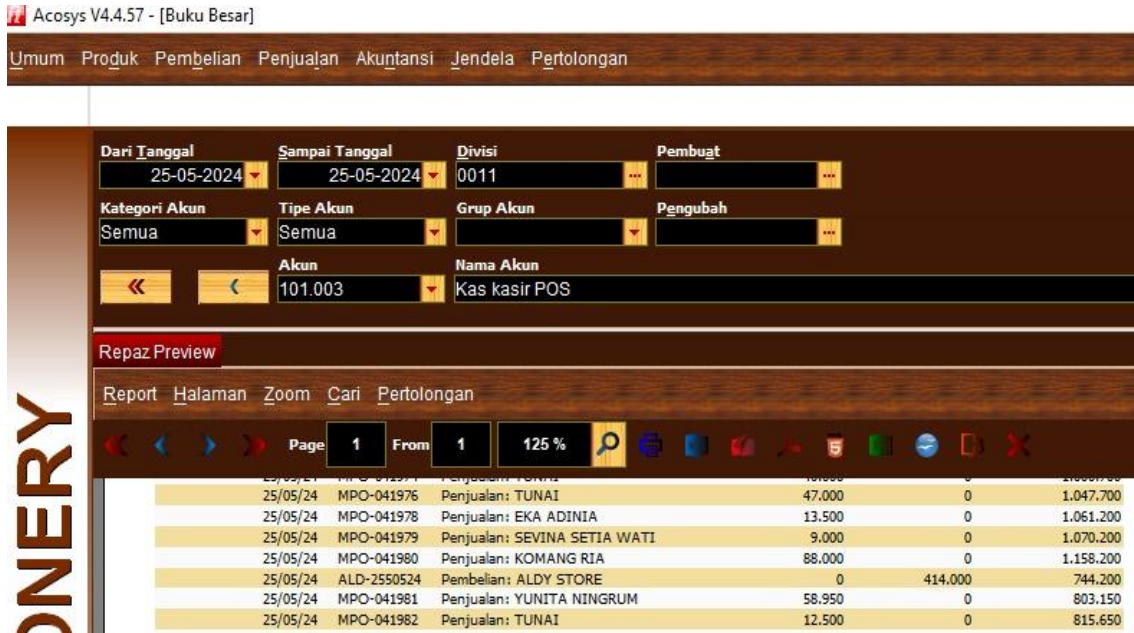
Acosys V4.4.57 - [Buku Besar]

Umum Produk Pembelian Penjualan Akuntansi Jendela Pertolongan

Dari Tanggal 25-05-2024
Sampai Tanggal 25-05-2024
Divisi 0011
Pembuat
Kategori Akun Semua
Tipe Akun Semua
Grup Akun
Pengubah
«
‹
Akun 101.003
Nama Akun Kas kasir POS

Repaz Preview

Report Halaman Zoom Cari Pertolongan

Page 1 From 1 125 %

| | | | | | |
|---|---|---|---|---|---|
| 25/05/24 | MPO-041976 | Penjualan: TUNAI | 47.000 | 0 | 1.047.700 |
| 25/05/24 | MPO-041978 | Penjualan: EKA ADINIA | 13.500 | 0 | 1.061.200 |
| 25/05/24 | MPO-041979 | Penjualan: SEVINA SETIA WATI | 9.000 | 0 | 1.070.200 |
| 25/05/24 | MPO-041980 | Penjualan: KOMANG RIA | 88.000 | 0 | 1.158.200 |
| 25/05/24 | ALD-2550524 | Pembelian: ALDY STORE | 0 | 414.000 | 744.200 |
| 25/05/24 | MPO-041981 | Penjualan: YUNITA NINGRUM | 58.950 | 0 | 803.150 |
| 25/05/24 | MPO-041982 | Penjualan: TUNAI | 12.500 | 0 | 815.650 |

ONERY